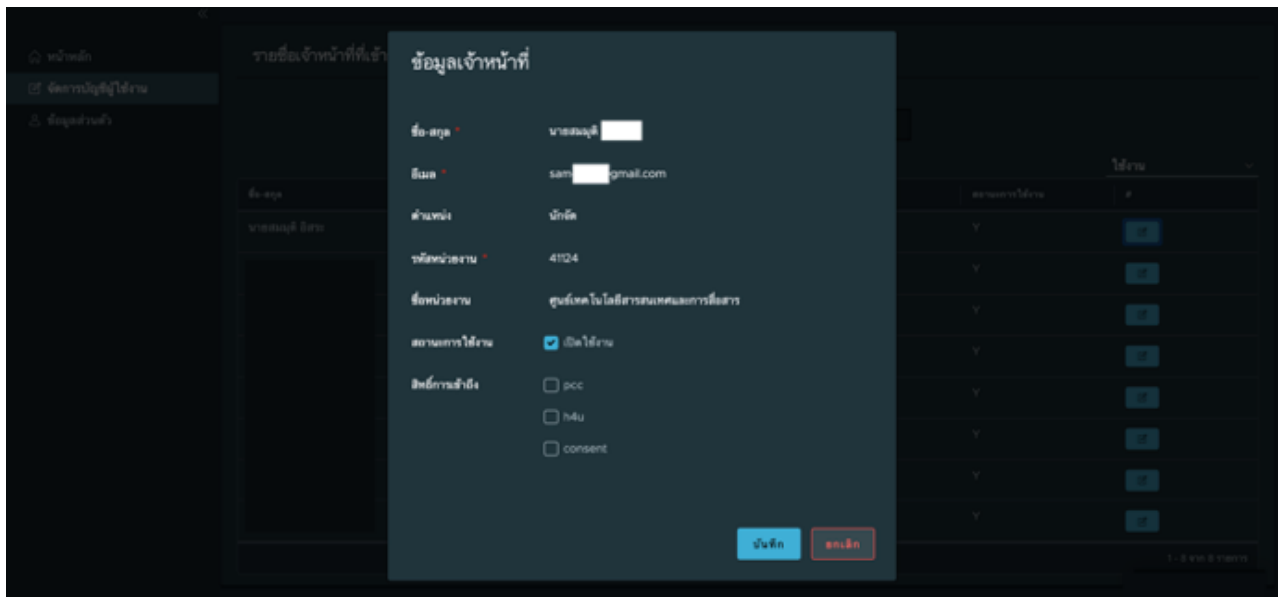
หน้าหลัก
จัดการบัญชีผู้ใช้งาน
ข้อมูลส่วนตัว

รายชื่อเจ้าหน้าที่ที่เข้า

ใช้งาน

ชื่อ-สกุล

นายสมฤดี อิสระ

สถานะการใช้งาน

Y
Y
Y
Y
Y
Y
Y
Y

1 - 8 จาก 8 รายการ

ข้อมูลเจ้าหน้าที่

ชื่อ-สกุล * นายสมฤดี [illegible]

อีเมล * sam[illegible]gmail.com

ตำแหน่ง นักจัด

รหัสหน่วยงาน * 41124

ชื่อหน่วยงาน ศูนย์เทคโนโลยีสารสนเทศและการสื่อสาร

สถานะการใช้งาน เปิดใช้งาน

สิทธิ์การเข้าถึง pcc
h4u
consent

บันทึก ยกเลิก